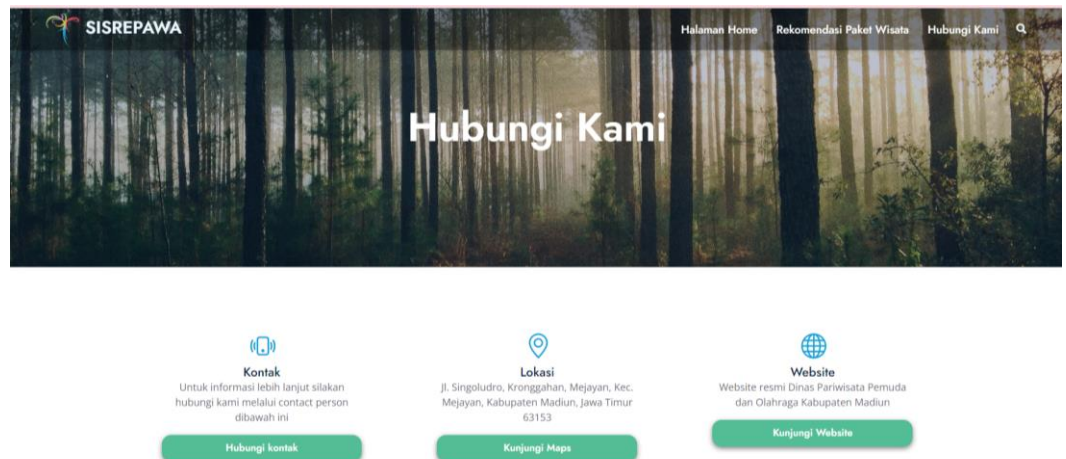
SISREPAWA

Halaman Home Rekomendasi Paket Wisata Hubungi Kami

Hubungi Kami

Kontak
Untuk informasi lebih lanjut silakan hubungi kami melalui contact person dibawah ini
Hubungi kontak

Lokasi
Jl. Singoludro, Kronggahan, Mejayan, Kec. Mejayan, Kabupaten Madiun, Jawa Timur 63153
Kunjungi Maps

Website
Website resmi Dinas Pariwisata Pemuda dan Olahraga Kabupaten Madiun
Kunjungi Website